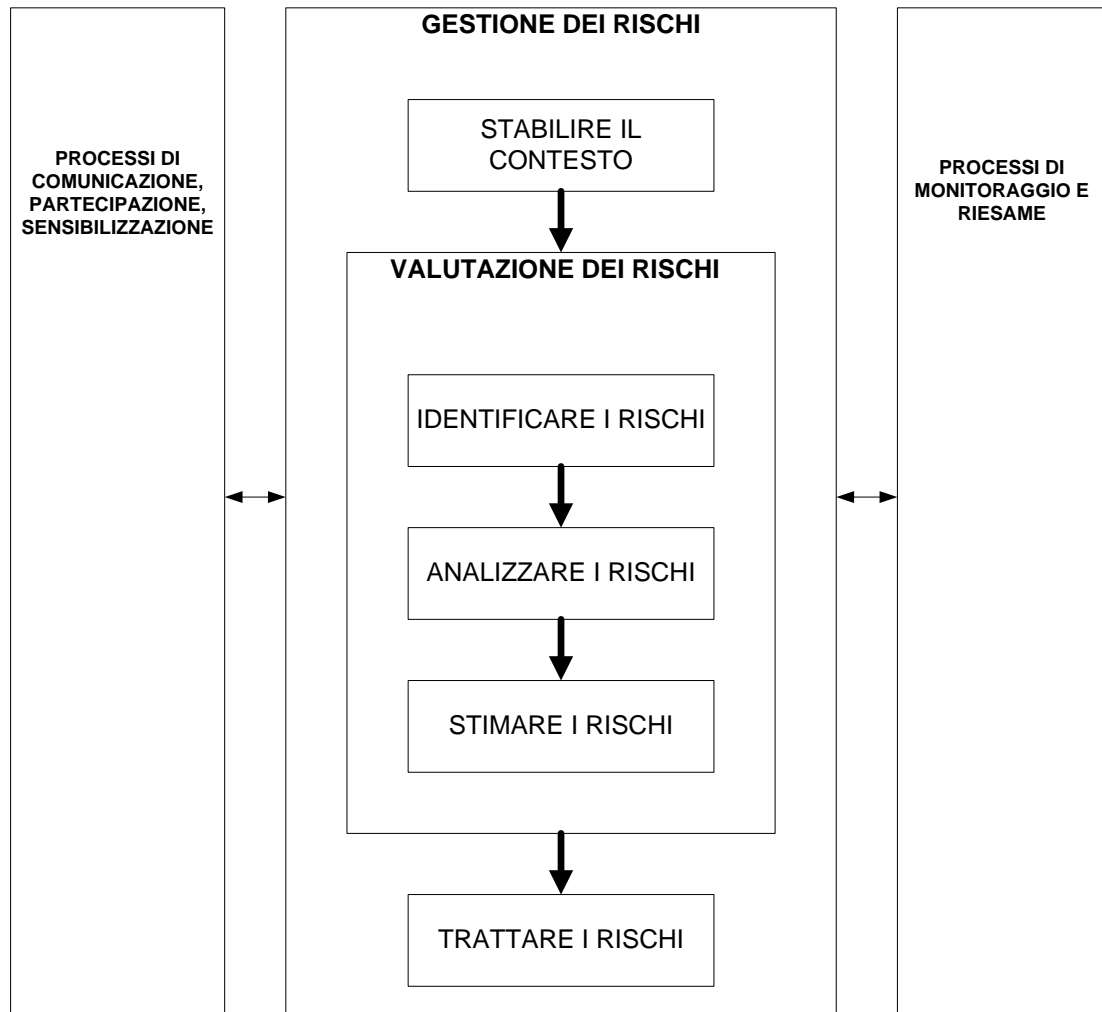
PROCESSI DI COMUNICAZIONE, PARTECIPAZIONE, SENSIBILIZZAZIONE

GESTIONE DEI RISCHI

STABILIRE IL CONTESTO

VALUTAZIONE DEI RISCHI

IDENTIFICARE I RISCHI

ANALIZZARE I RISCHI

STIMARE I RISCHI

TRATTARE I RISCHI

PROCESSI DI MONITORAGGIO E RIESAME